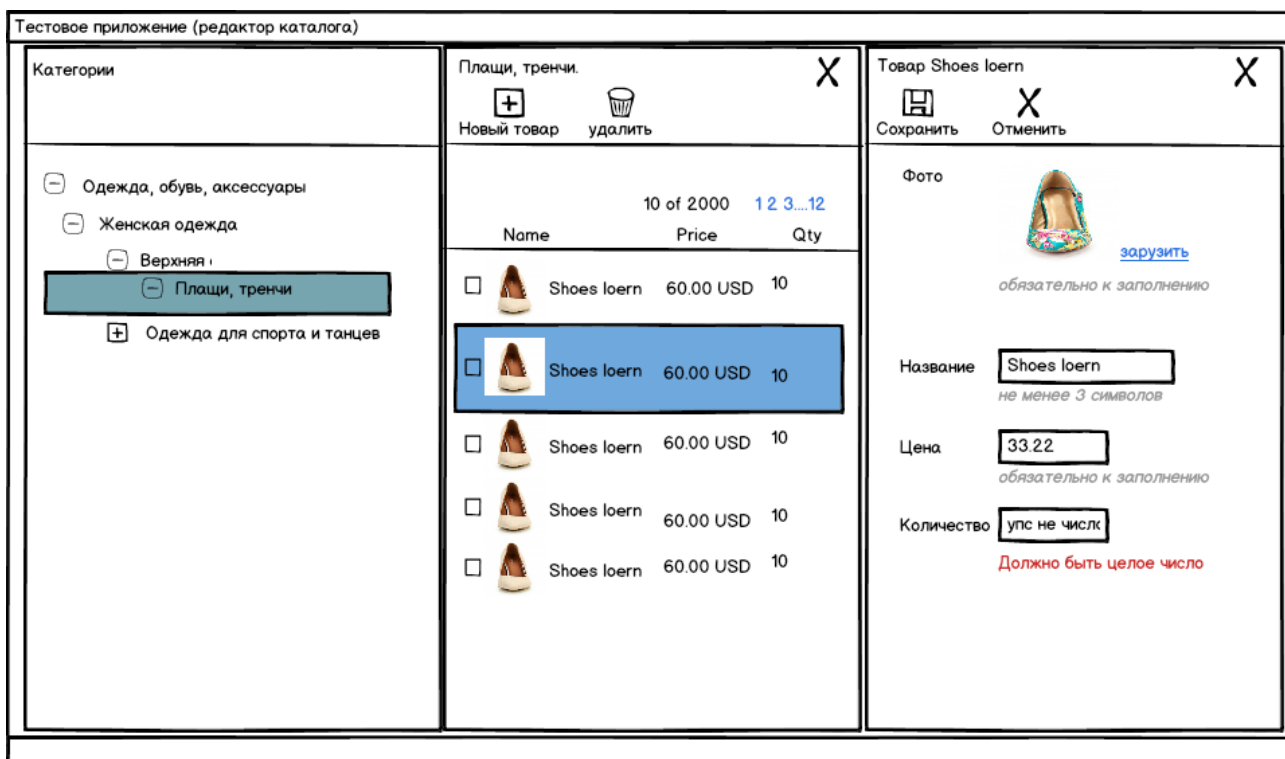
Тестовое приложение (редактор каталога)

Категории

⊟ Одежда, обувь, аксессуары
⊟ Женская одежда
⊟ Верхняя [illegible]
⊟ Плащи, тренчи
⊞ Одежда для спорта и танцев

Плащи, тренчи.

X

Новый товар
удалить

10 of 2000 1 2 3....12

| | Name | Price | Qty |
|---|---|---|---|
| ☐ | Shoes loern | 60.00 USD | 10 |
| ☐ | Shoes loern | 60.00 USD | 10 |
| ☐ | Shoes loern | 60.00 USD | 10 |
| ☐ | Shoes loern | 60.00 USD | 10 |
| ☐ | Shoes loern | 60.00 USD | 10 |

Товар Shoes loern

X

Сохранить
Отменить

Фото

зарузить

обязательно к заполнению

Название
Shoes loern
не менее 3 символов

Цена
33.22
обязательно к заполнению

Количество
упс не числ
Должно быть целое число